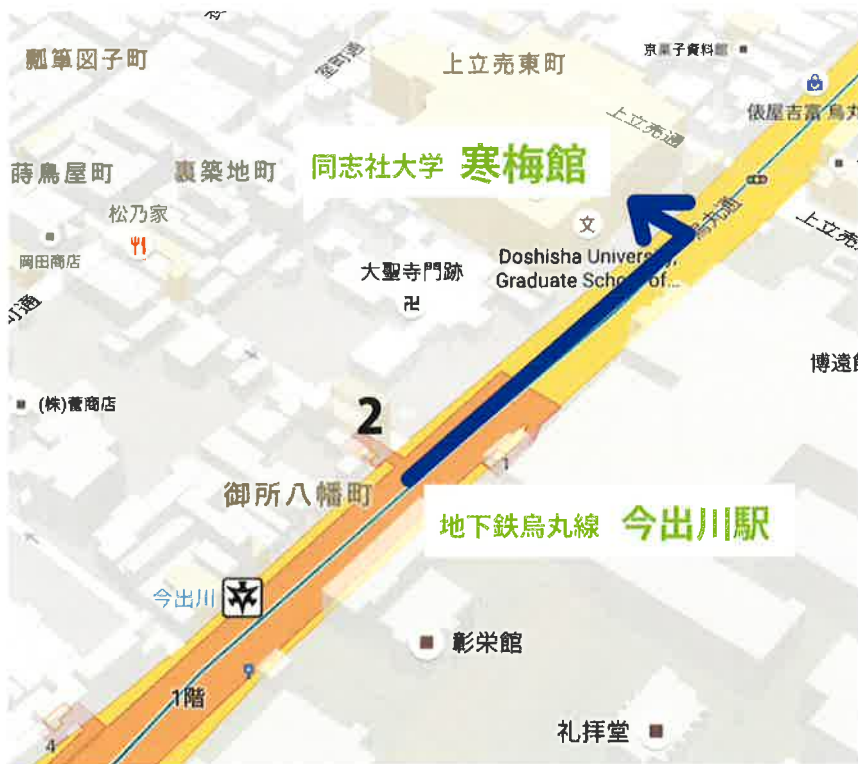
瓢箪図子町

室町通

上立売東町

京菓子資料館

俵屋吉富 烏丸

蒔鳥屋町

裏築地町

同志社大学 寒梅館

上立売通

烏丸通

上立売

松乃家

岡田商店

大聖寺門跡

Doshisha University Graduate School of...

通

博遠館

(株)舊商店

2

1

御所八幡町

地下鉄烏丸線 今出川駅

今出川

彰栄館

1階

礼拝堂

4